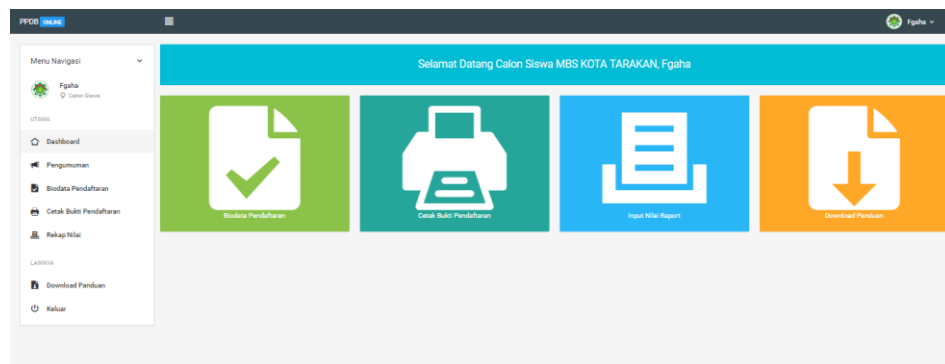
PPDB ONLINE

Fgaha

Menu Navigasi

Fgaha
Calon Siswa

UTAMA

Dashboard

Pengumuman

Biodata Pendaftaran

Cetak Bukti Pendaftaran

Rekap Nilai

LAINNYA

Download Panduan

Keluar

Selamat Datang Calon Siswa MBS KOTA TARAKAN, Fgaha

Biodata Pendaftaran

Cetak Bukti Pendaftaran

Input Nilai Report

Download Panduan